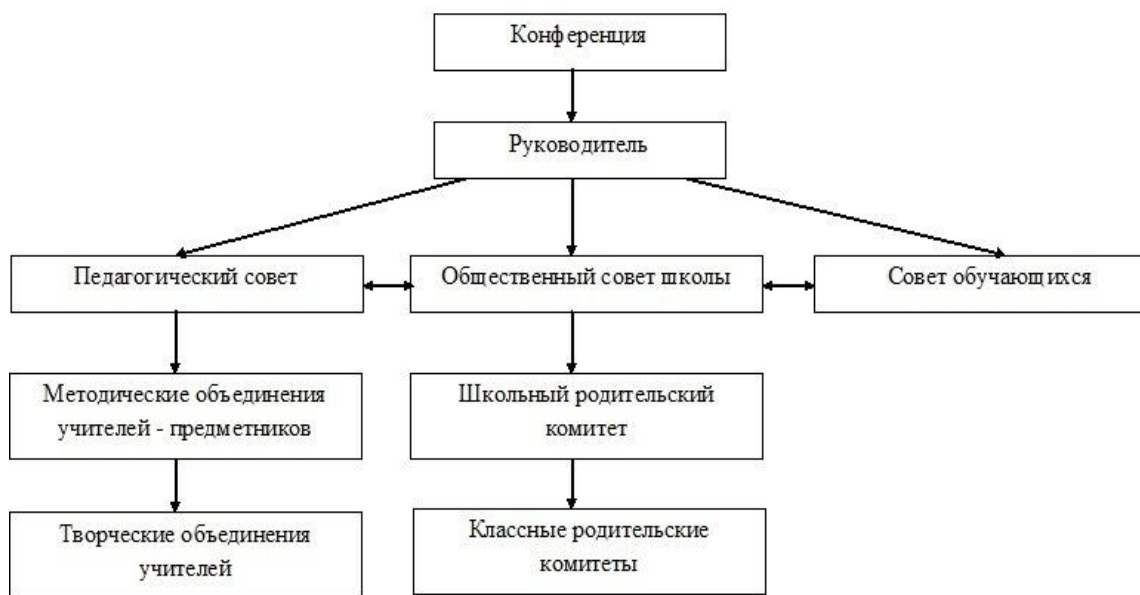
Конференция

Руководитель

Педагогический совет

Общественный совет школы

Совет обучающихся

Методические объединения учителей - предметников

Школьный родительский комитет

Творческие объединения учителей

Классные родительские комитеты